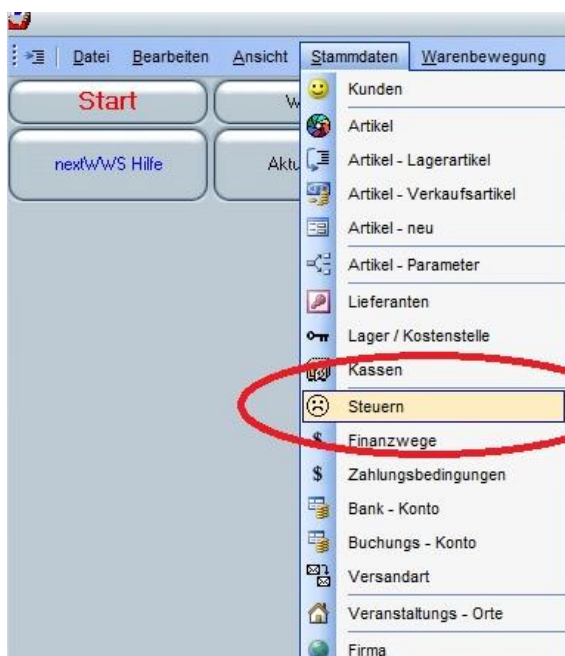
Datei Bearbeiten Ansicht Stammdaten Warenbewegung

Start

W

nextWWS Hilfe

Aktu

Kunden
Artikel
Artikel - Lagerartikel
Artikel - Verkaufsartikel
Artikel - neu
Artikel - Parameter
Lieferanten
Lager / Kostenstelle
Kassen
Steuern
Finanzwege
Zahlungsbedingungen
Bank - Konto
Buchungs - Konto
Versandart
Veranstaltungs - Orte
Firma